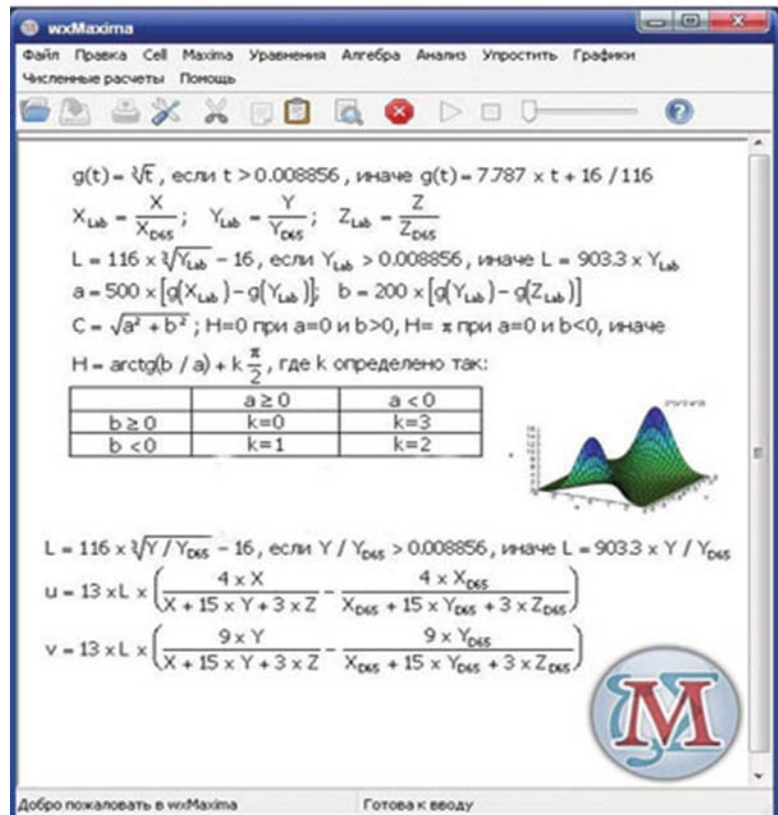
wxMaxima

Файл Правка Cell Maxima Уравнения Алгебра Анализ Упростить Графики Численные расчеты Помощь

$g(t)=\sqrt[3]{t}$, если $t>0.008856$, иначе $g(t)=7.787\times t+16/116$

$X_{Lab}=\frac{X}{X_{D65}}$; $Y_{Lab}=\frac{Y}{Y_{D65}}$; $Z_{Lab}=\frac{Z}{Z_{D65}}$

$L=116\times\sqrt[3]{Y_{Lab}}-16$, если $Y_{Lab}>0.008856$, иначе $L=903.3\times Y_{Lab}$

$a=500\times\left[g(X_{Lab})-g(Y_{Lab})\right]$; $b=200\times\left[g(Y_{Lab})-g(Z_{Lab})\right]$

$C=\sqrt{a^2+b^2}$; H=0 при a=0 и b>0, H= $\pi$ при a=0 и b<0, иначе

$H=arctg(b/a)+k\frac{\pi}{2}$, где k определено так:

| | $a\geq0$ | $a<0$ |
|---|---|---|
| $b\geq0$ | k=0 | k=3 |
| $b<0$ | k=1 | k=2 |

$L=116\times\sqrt[3]{Y/Y_{D65}}-16$, если $Y/Y_{D65}>0.008856$, иначе $L=903.3\times Y/Y_{D65}$

$u=13\times L\times\left(\frac{4\times X}{X+15\times Y+3\times Z}-\frac{4\times X_{D65}}{X_{D65}+15\times Y_{D65}+3\times Z_{D65}}\right)$

$v=13\times L\times\left(\frac{9\times Y}{X+15\times Y+3\times Z}-\frac{9\times Y_{D65}}{X_{D65}+15\times Y_{D65}+3\times Z_{D65}}\right)$

M

Добро пожаловать в wxMaxima Готова к вводу